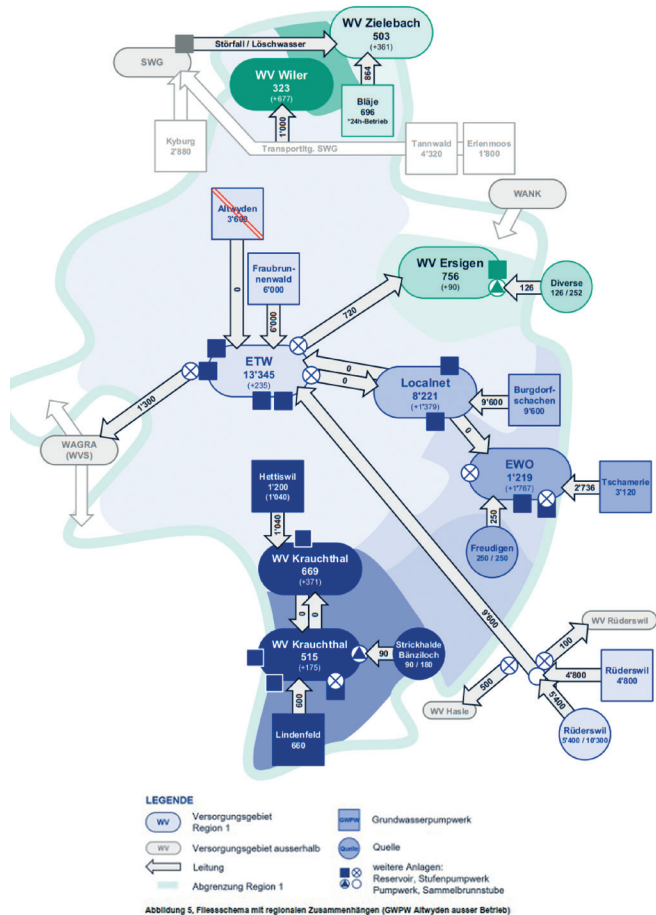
WV Zielebach
503
(+361)

SWG

Störfall / Löschwasser

WV Wiler
323
(+677)

864

Bläje
696
*24h-Betrieb

1'000

Kyburg
2'880

Transportltg. SWG

Tannwald
4'320

Erlenmoos
1'800

WANK

Altwyden
3'600

Fraubrunnenwald
6'000

0

6'000

WV Ersigen
756
(+90)

126

Diverse
126 / 252

720

ETW
13'345
(+235)

0

0

Localnet
8'221
(+1'379)

Burgdorfschachen
9'600

9'600

1'300

WAGRA
(WVS)

0

EWO
1'219
(+1'767)

2'736

Tschamerie
3'120

Hettiswil
1'200
(1'040)

1'040

250

Freudigen
250 / 250

WV Krauchthal
669
(+371)

0

0

9'600

WV Rüderswil

WV Krauchthal
515
(+175)

90

Strickhalde
Bänziloch
90 / 180

100

4'800

Rüderswil
4'800

500

5'400

600

WV Hasle

Lindenfeld
660

Rüderswil
5'400 / 10'300

LEGENDE

WV Versorgungsgebiet Region 1

WV Versorgungsgebiet ausserhalb

Leitung

Abgrenzung Region 1

GWPW Grundwasserpumpwerk

Quelle Quelle

weitere Anlagen:
Reservoir, Stufenpumpwerk
Pumpwerk, Sammelbrunnstube

Abbildung 5, Fliessschema mit regionalen Zusammenhängen (GWPW Altwyden ausser Betrieb)